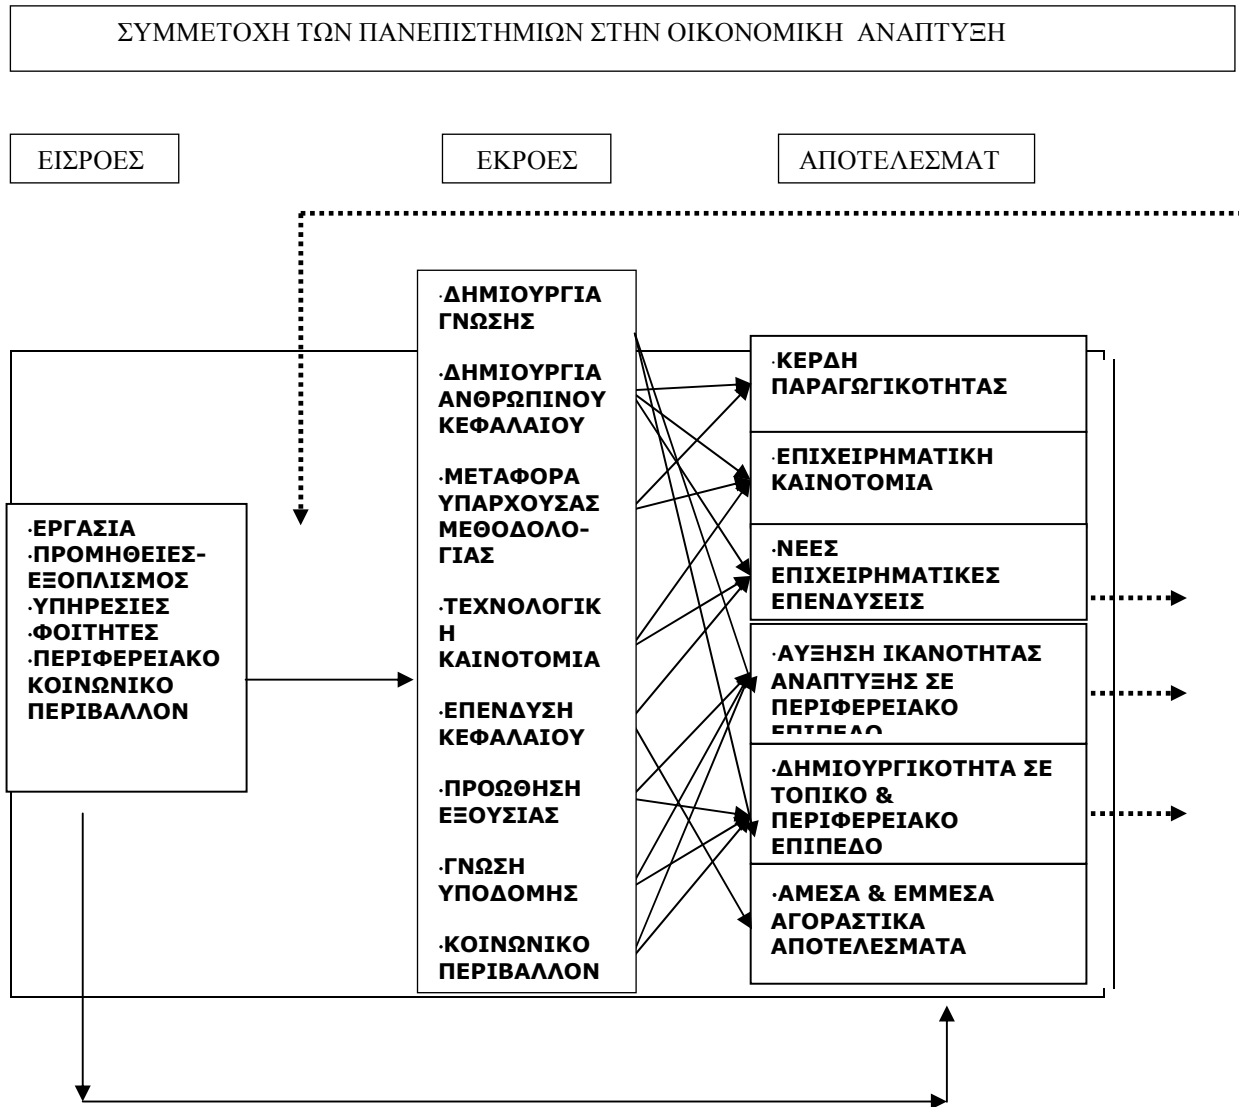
ΣΥΜΜΕΤΟΧΗ ΤΩΝ ΠΑΝΕΠΙΣΤΗΜΙΩΝ ΣΤΗΝ ΟΙΚΟΝΟΜΙΚΗ ΑΝΑΠΤΥΞΗ

ΕΙΣΡΟΕΣ

ΕΚΡΟΕΣ

ΑΠΟΤΕΛΕΣΜΑΤ

·ΕΡΓΑΣΙΑ
·ΠΡΟΜΗΘΕΙΕΣ-ΕΞΟΠΛΙΣΜΟΣ
·ΥΠΗΡΕΣΙΕΣ
·ΦΟΙΤΗΤΕΣ
·ΠΕΡΙΦΕΡΕΙΑΚΟ ΚΟΙΝΩΝΙΚΟ ΠΕΡΙΒΑΛΛΟΝ

·ΔΗΜΙΟΥΡΓΙΑ ΓΝΩΣΗΣ

·ΔΗΜΙΟΥΡΓΙΑ ΑΝΘΡΩΠΙΝΟΥ ΚΕΦΑΛΑΙΟΥ

·ΜΕΤΑΦΟΡΑ ΥΠΑΡΧΟΥΣΑΣ ΜΕΘΟΔΟΛΟ-ΓΙΑΣ

·ΤΕΧΝΟΛΟΓΙΚΗ ΚΑΙΝΟΤΟΜΙΑ

·ΕΠΕΝΔΥΣΗ ΚΕΦΑΛΑΙΟΥ

·ΠΡΟΩΘΗΣΗ ΕΞΟΥΣΙΑΣ

·ΓΝΩΣΗ ΥΠΟΔΟΜΗΣ

·ΚΟΙΝΩΝΙΚΟ ΠΕΡΙΒΑΛΛΟΝ

·ΚΕΡΔΗ ΠΑΡΑΓΩΓΙΚΟΤΗΤΑΣ

·ΕΠΙΧΕΙΡΗΜΑΤΙΚΗ ΚΑΙΝΟΤΟΜΙΑ

·ΝΕΕΣ ΕΠΙΧΕΙΡΗΜΑΤΙΚΕΣ ΕΠΕΝΔΥΣΕΙΣ

·ΑΥΞΗΣΗ ΙΚΑΝΟΤΗΤΑΣ ΑΝΑΠΤΥΞΗΣ ΣΕ ΠΕΡΙΦΕΡΕΙΑΚΟ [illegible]

·ΔΗΜΙΟΥΡΓΙΚΟΤΗΤΑ ΣΕ ΤΟΠΙΚΟ & ΠΕΡΙΦΕΡΕΙΑΚΟ ΕΠΙΠΕΔΟ

·ΑΜΕΣΑ & ΕΜΜΕΣΑ ΑΓΟΡΑΣΤΙΚΑ ΑΠΟΤΕΛΕΣΜΑΤΑ